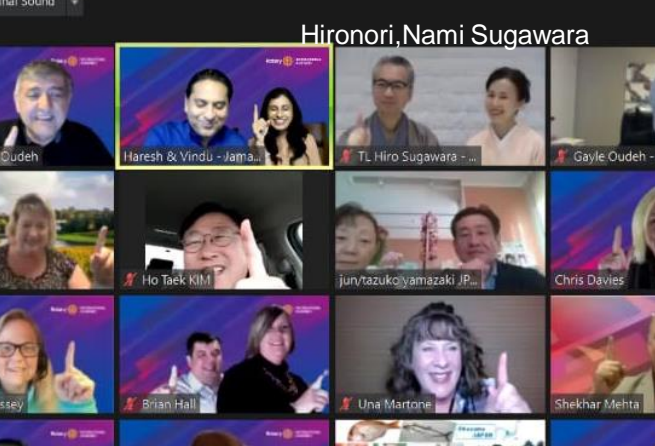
inal Sound

Hironori,Nami Sugawara

Oudeh

Haresh & Vindu - Jama...

TL Hiro Sugawara - ...

Gayle Oudeh -

Ho Taek KIM

jun/tazuko yamazaki JP...

Chris Davies

ssey

Brian Hall

Una Martone

Shekhar Mehta